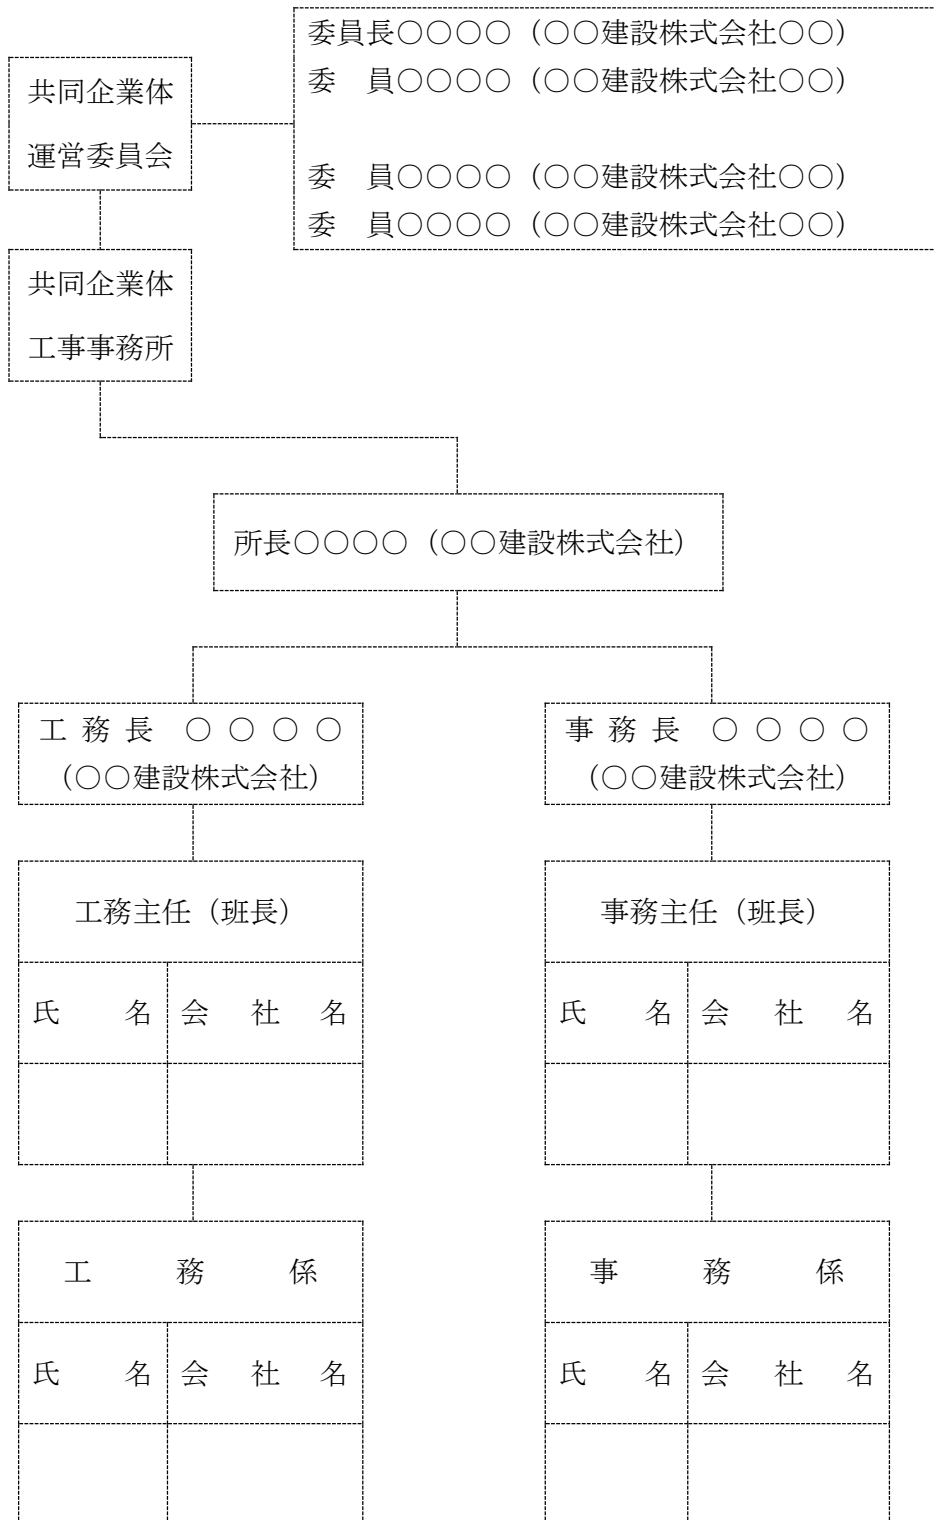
共同企業体
運営委員会

委員長○○○○（○○建設株式会社○○）
委　員○○○○（○○建設株式会社○○）

委　員○○○○（○○建設株式会社○○）
委　員○○○○（○○建設株式会社○○）

共同企業体
工事事務所

所長○○○○（○○建設株式会社）

工務長　○○○○
（○○建設株式会社）

工務主任（班長）

| 氏　名 | 会　社　名 |
|---|---|
| | |

工　務　係

| 氏　名 | 会　社　名 |
|---|---|
| | |

事務長　○○○○
（○○建設株式会社）

事務主任（班長）

| 氏　名 | 会　社　名 |
|---|---|
| | |

事　務　係

| 氏　名 | 会　社　名 |
|---|---|
| | |